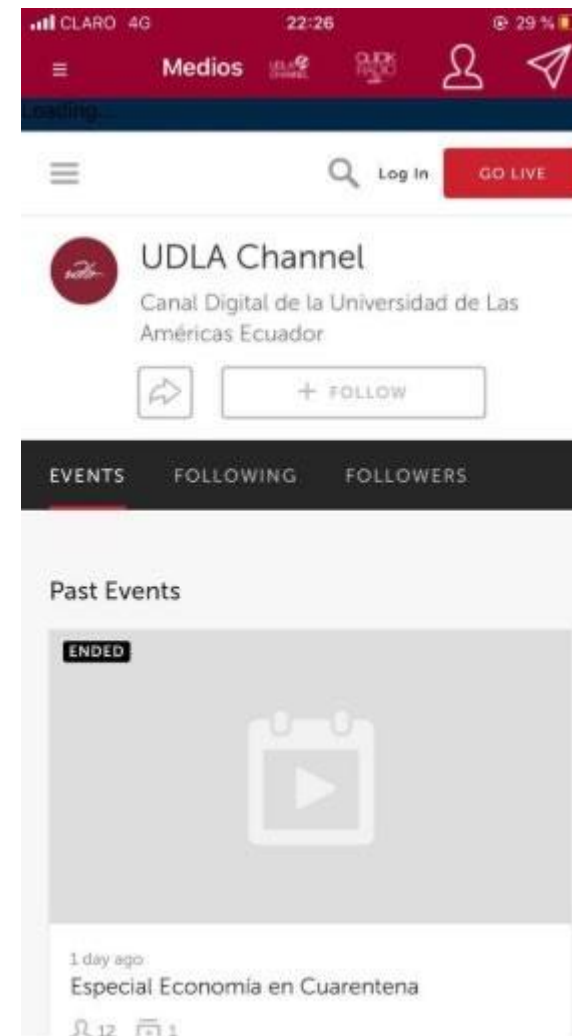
CLARO 4G 22:26 29 %

Medios

Loading...

Log In GO LIVE

UDLA Channel

Canal Digital de la Universidad de Las Américas Ecuador

+ FOLLOW

EVENTS FOLLOWING FOLLOWERS

Past Events

ENDED

1 day ago

Especial Economía en Cuarentena

12 1